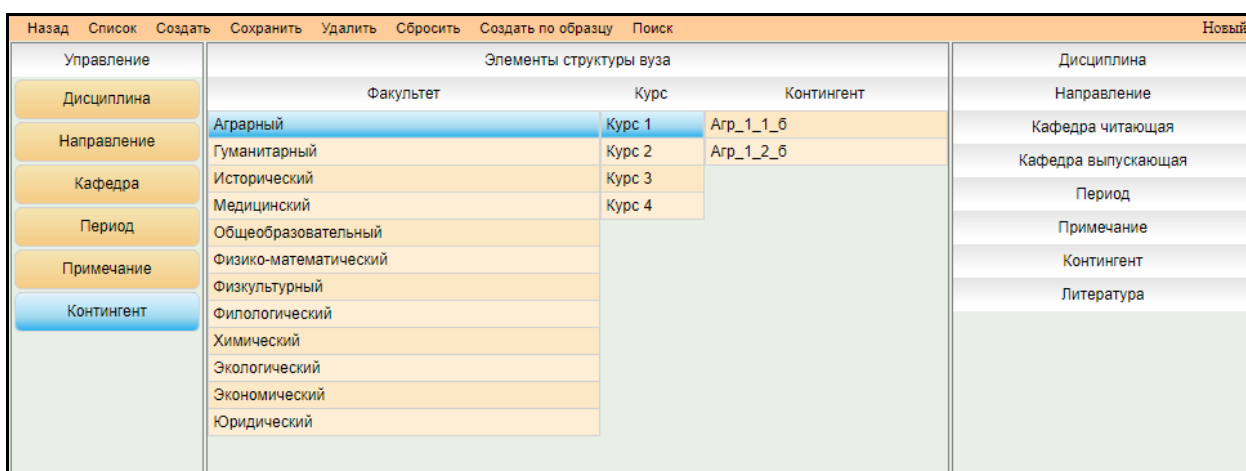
Назад Список Создать Сохранить Удалить Сбросить Создать по образцу Поиск

Новый

Управление

Дисциплина

Направление

Кафедра

Период

Примечание

Контингент

Элементы структуры вуза

| Факультет | Курс | Контингент |
|---|---|---|
| Аграрный | Курс 1 | Агр_1_1_б |
| Гуманитарный | Курс 2 | Агр_1_2_б |
| Исторический | Курс 3 | |
| Медицинский | Курс 4 | |
| Общеобразовательный | | |
| Физико-математический | | |
| Физкультурный | | |
| Филологический | | |
| Химический | | |
| Экологический | | |
| Экономический | | |
| Юридический | | |

Дисциплина

Направление

Кафедра читающая

Кафедра выпускающая

Период

Примечание

Контингент

Литература